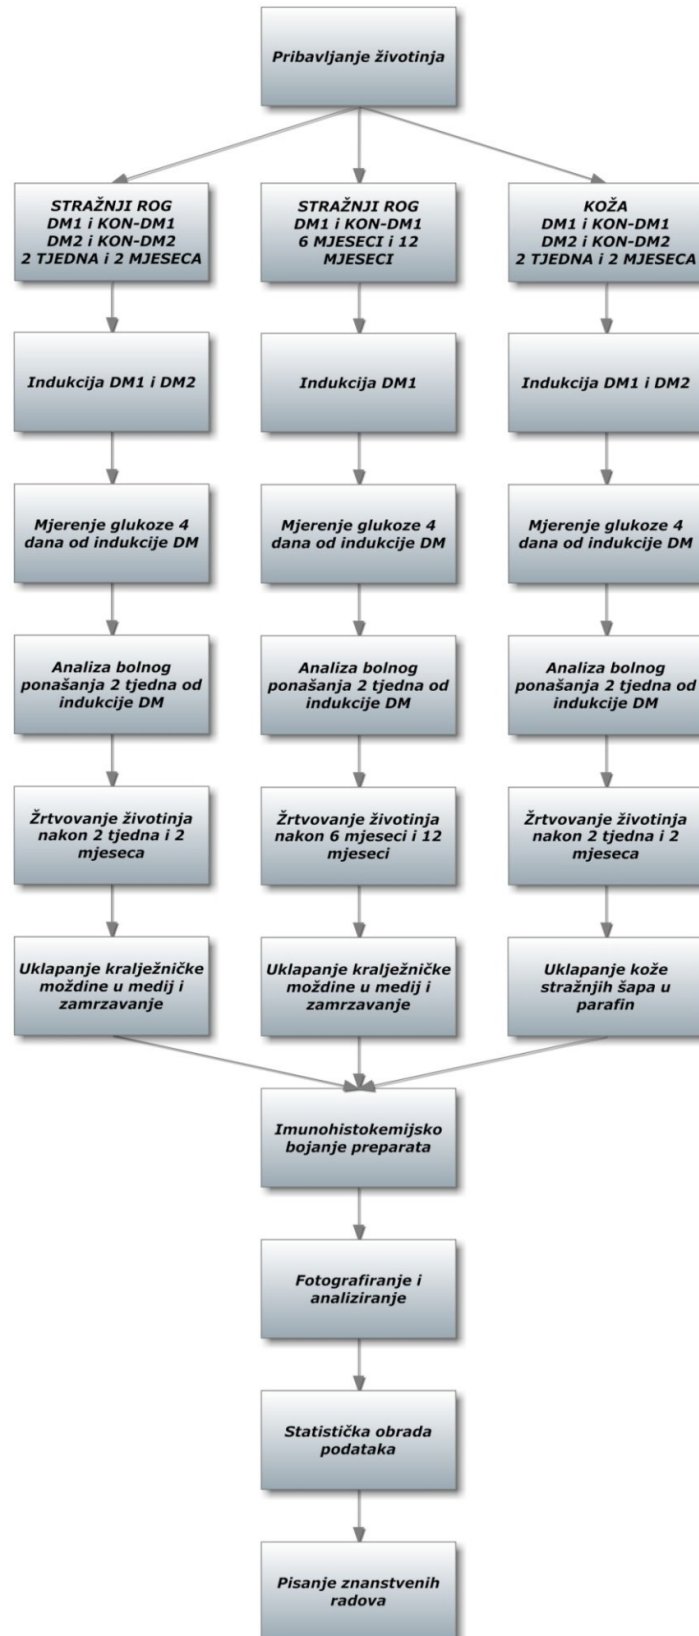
Pribavljanje životinja

STRAŽNJI ROG
DM1 i KON-DM1
DM2 i KON-DM2
2 TJEDNA i 2 MJESECA

Indukcija DM1 i DM2

Mjerenje glukoze 4 dana od indukcije DM

Analiza bolnog ponašanja 2 tjedna od indukcije DM

Žrtvovanje životinja nakon 2 tjedna i 2 mjeseca

Uklapanje kralježničke moždine u medij i zamrzavanje

STRAŽNJI ROG
DM1 i KON-DM1
6 MJESECI i 12 MJESECI

Indukcija DM1

Mjerenje glukoze 4 dana od indukcije DM

Analiza bolnog ponašanja 2 tjedna od indukcije DM

Žrtvovanje životinja nakon 6 mjeseci i 12 mjeseci

Uklapanje kralježničke moždine u medij i zamrzavanje

KOŽA
DM1 i KON-DM1
DM2 i KON-DM2
2 TJEDNA i 2 MJESECA

Indukcija DM1 i DM2

Mjerenje glukoze 4 dana od indukcije DM

Analiza bolnog ponašanja 2 tjedna od indukcije DM

Žrtvovanje životinja nakon 2 tjedna i 2 mjeseca

Uklapanje kože stražnjih šapa u parafin

Imunohistokemijsko bojanje preparata

Fotografiranje i analiziranje

Statistička obrada podataka

Pisanje znanstvenih radova